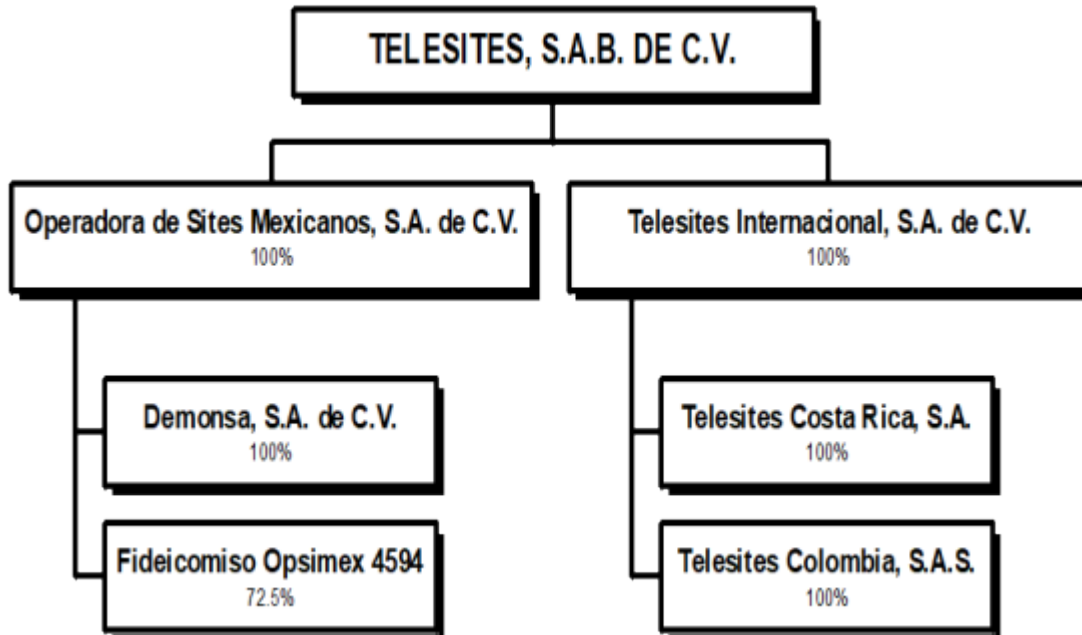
TELESITES, S.A.B. DE C.V.

Operadora de Sites Mexicanos, S.A. de C.V.
100%

Demonsa, S.A. de C.V.
100%

Fideicomiso Opsimex 4594
72.5%

Telesites Internacional, S.A. de C.V.
100%

Telesites Costa Rica, S.A.
100%

Telesites Colombia, S.A.S.
100%